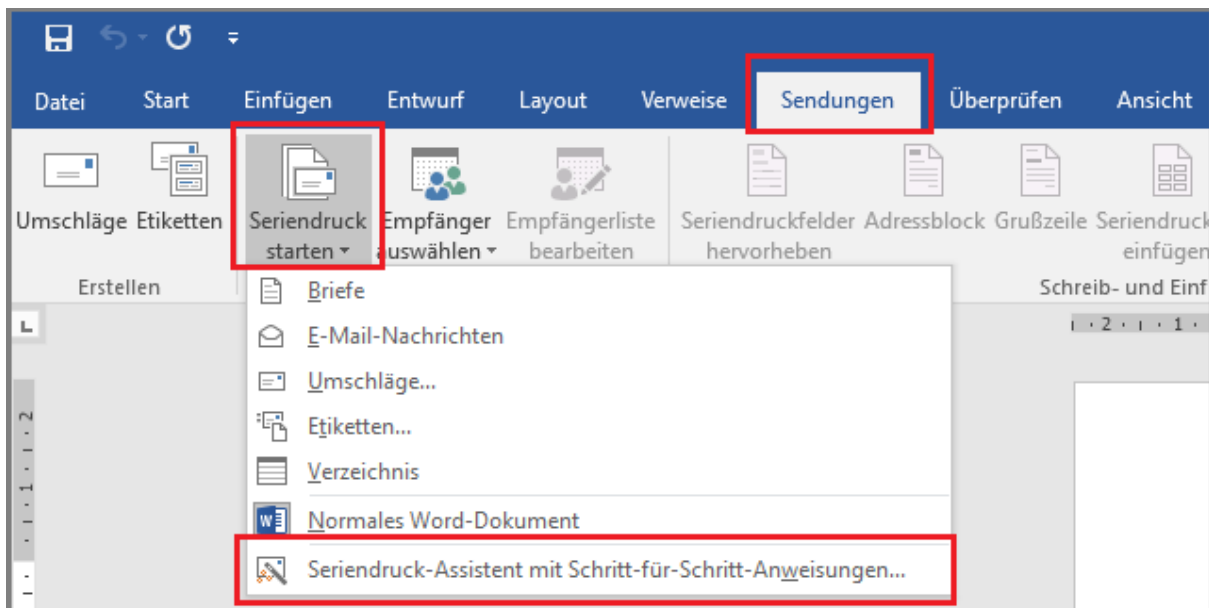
Datei Start Einfügen Entwurf Layout Verweise Sendungen Überprüfen Ansicht

Umschläge Etiketten Seriendruck starten Empfänger auswählen Empfängerliste bearbeiten Seriendruckfelder hervorheben Adressblock Grußzeile Seriendruck einfügen

Erstellen

Schreib- und Einf

Briefe

E-Mail-Nachrichten

Umschläge...

Etiketten...

Verzeichnis

Normales Word-Dokument

Seriendruck-Assistent mit Schritt-für-Schritt-Anweisungen...

2 1

2 1